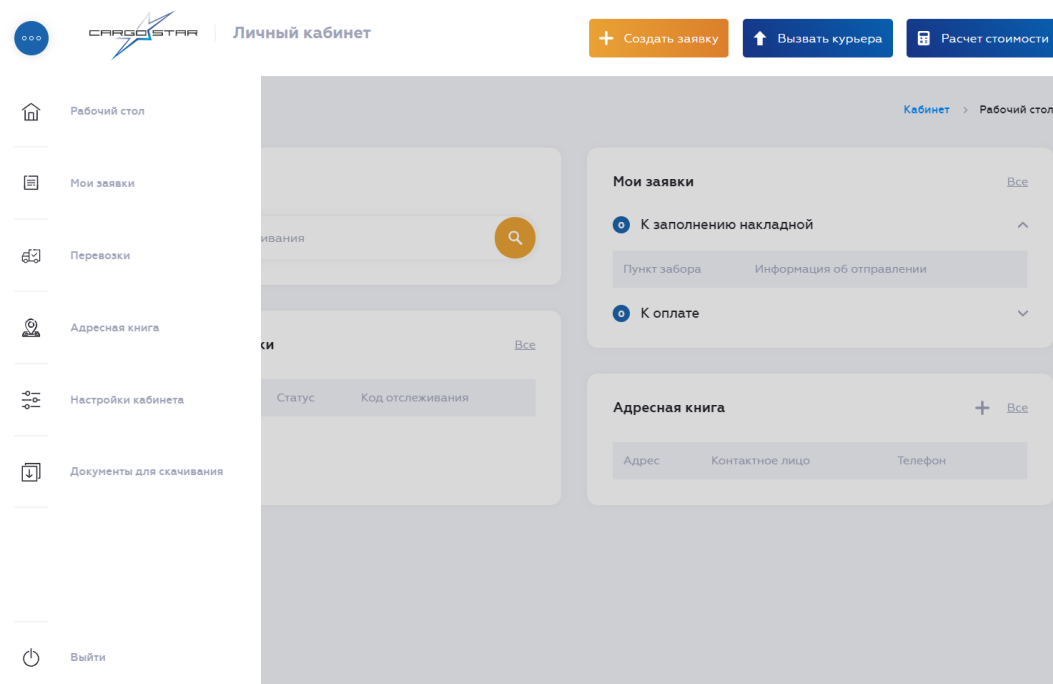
CARGOSTAR

Личный кабинет

Создать заявку

Вызвать курьера

Расчет стоимости

Рабочий стол

Мои заявки

Перевозки

Адресная книга

Настройки кабинета

Документы для скачивания

Выйти

Кабинет > Рабочий стол

ивания

ки

Все

Статус

Код отслеживания

Мои заявки

Все

0 К заполнению накладной

Пункт забора

Информация об отправлении

0 К оплате

Адресная книга

Все

Адрес

Контактное лицо

Телефон